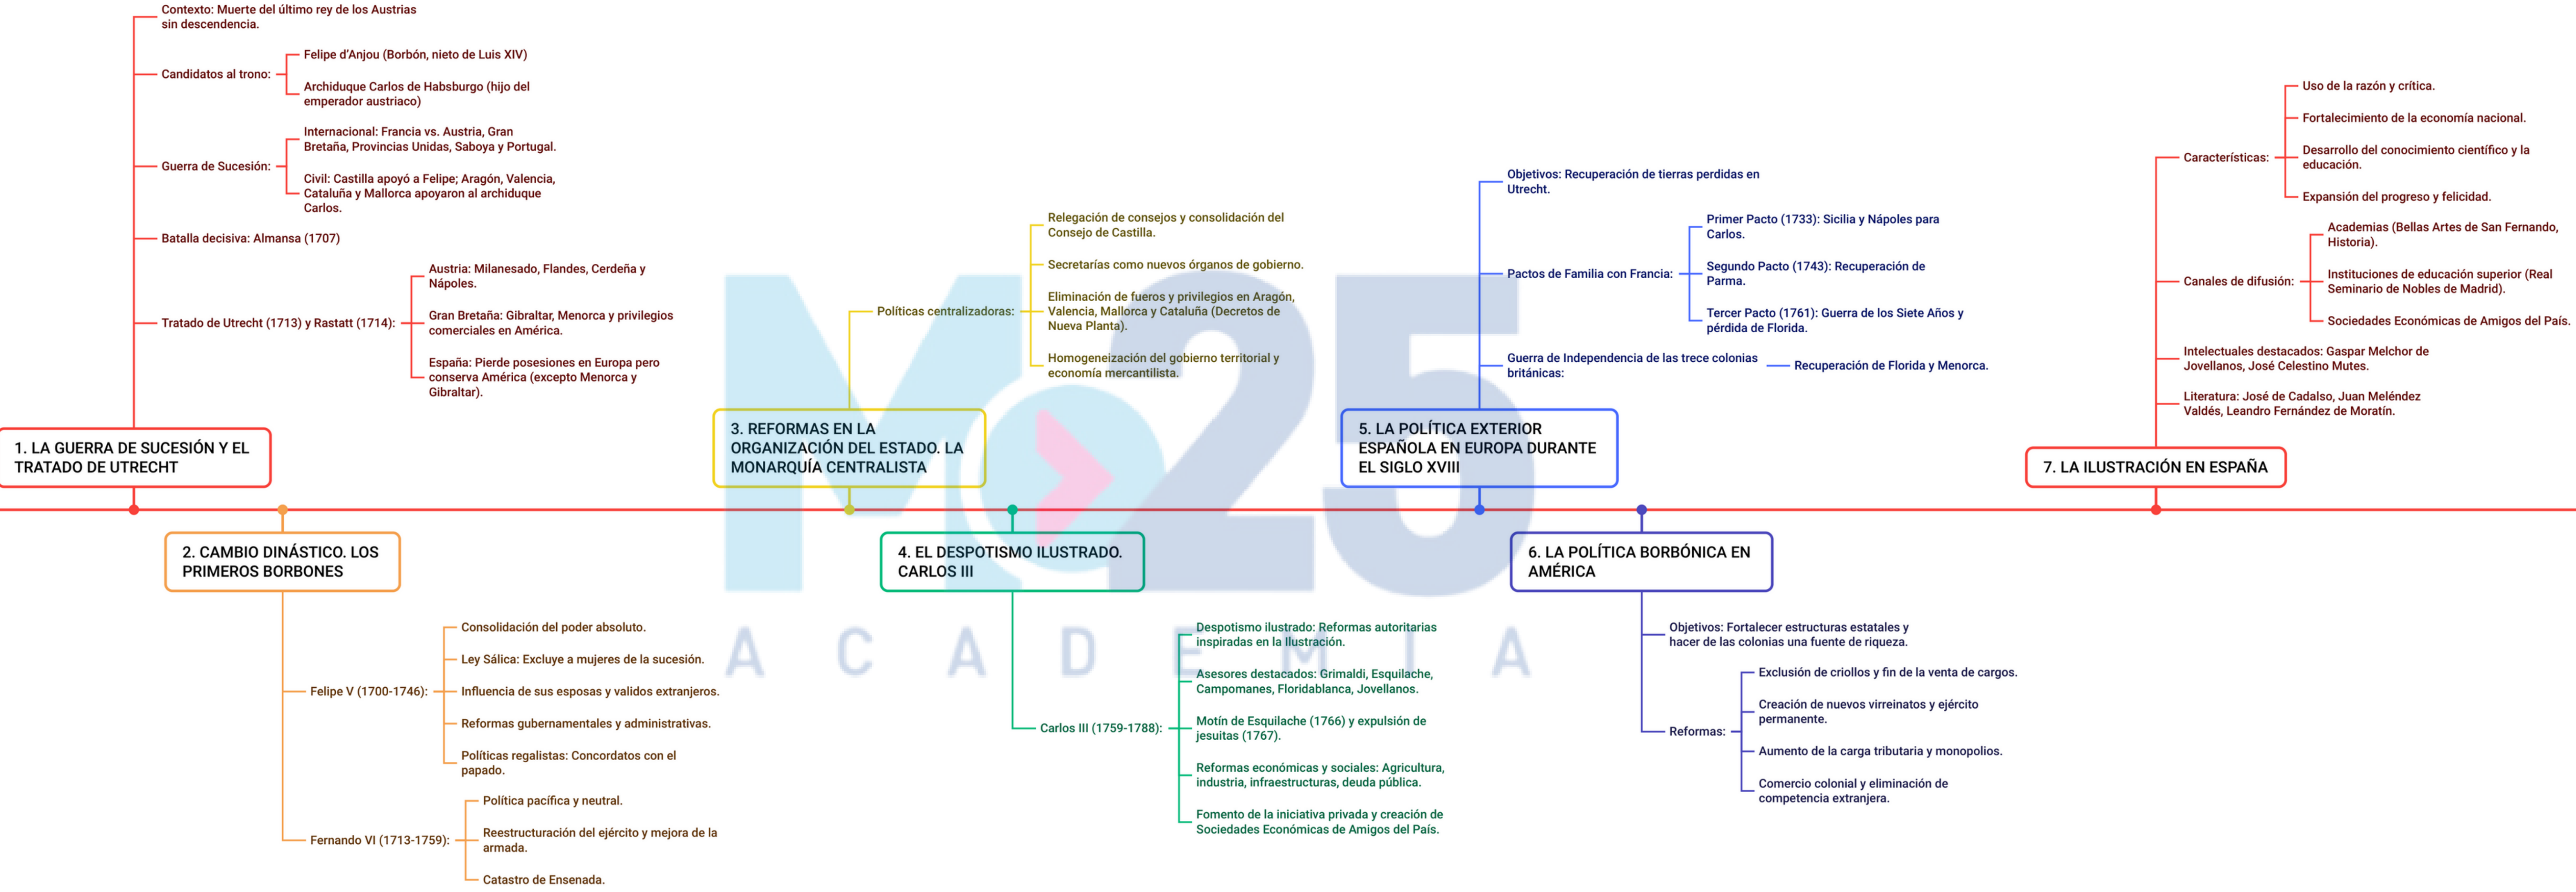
1. LA GUERRA DE SUCESIÓN Y EL TRATADO DE UTRECHT

Contexto: Muerte del último rey de los Austrias sin descendencia.

Candidatos al trono:
Felipe d'Anjou (Borbón, nieto de Luis XIV)
Archiduque Carlos de Habsburgo (hijo del emperador austriaco)

Guerra de Sucesión:
Internacional: Francia vs. Austria, Gran Bretaña, Provincias Unidas, Saboya y Portugal.
Civil: Castilla apoyó a Felipe; Aragón, Valencia, Cataluña y Mallorca apoyaron al archiduque Carlos.

Batalla decisiva: Almansa (1707)

Tratado de Utrecht (1713) y Rastatt (1714):
Austria: Milanesado, Flandes, Cerdeña y Nápoles.
Gran Bretaña: Gibraltar, Menorca y privilegios comerciales en América.
España: Pierde posesiones en Europa pero conserva América (excepto Menorca y Gibraltar).

2. CAMBIO DINÁSTICO. LOS PRIMEROS BORBONES

Felipe V (1700-1746):
Consolidación del poder absoluto.
Ley Sálica: Excluye a mujeres de la sucesión.
Influencia de sus esposas y validos extranjeros.
Reformas gubernamentales y administrativas.
Políticas regalistas: Concordatos con el papado.

Fernando VI (1713-1759):
Política pacífica y neutral.
Reestructuración del ejército y mejora de la armada.
Catastro de Ensenada.

3. REFORMAS EN LA ORGANIZACIÓN DEL ESTADO. LA MONARQUÍA CENTRALISTA

Políticas centralizadoras:
Relegación de consejos y consolidación del Consejo de Castilla.
Secretarías como nuevos órganos de gobierno.
Eliminación de fueros y privilegios en Aragón, Valencia, Mallorca y Cataluña (Decretos de Nueva Planta).
Homogeneización del gobierno territorial y economía mercantilista.

4. EL DESPOTISMO ILUSTRADO. CARLOS III

Carlos III (1759-1788):
Despotismo ilustrado: Reformas autoritarias inspiradas en la Ilustración.
Asesores destacados: Grimaldi, Esquilache, Campomanes, Floridablanca, Jovellanos.
Motín de Esquilache (1766) y expulsión de jesuitas (1767).
Reformas económicas y sociales: Agricultura, industria, infraestructuras, deuda pública.
Fomento de la iniciativa privada y creación de Sociedades Económicas de Amigos del País.

5. LA POLÍTICA EXTERIOR ESPAÑOLA EN EUROPA DURANTE EL SIGLO XVIII

Objetivos: Recuperación de tierras perdidas en Utrecht.

Pactos de Familia con Francia:
Primer Pacto (1733): Sicilia y Nápoles para Carlos.
Segundo Pacto (1743): Recuperación de Parma.
Tercer Pacto (1761): Guerra de los Siete Años y pérdida de Florida.

Guerra de Independencia de las trece colonias británicas: Recuperación de Florida y Menorca.

6. LA POLÍTICA BORBÓNICA EN AMÉRICA

Objetivos: Fortalecer estructuras estatales y hacer de las colonias una fuente de riqueza.

Reformas:
Exclusión de criollos y fin de la venta de cargos.
Creación de nuevos virreinatos y ejército permanente.
Aumento de la carga tributaria y monopolios.
Comercio colonial y eliminación de competencia extranjera.

7. LA ILUSTRACIÓN EN ESPAÑA

Características:
Uso de la razón y crítica.
Fortalecimiento de la economía nacional.
Desarrollo del conocimiento científico y la educación.
Expansión del progreso y felicidad.

Canales de difusión:
Academias (Bellas Artes de San Fernando, Historia).
Instituciones de educación superior (Real Seminario de Nobles de Madrid).
Sociedades Económicas de Amigos del País.

Intelectuales destacados: Gaspar Melchor de Jovellanos, José Celestino Mutes.

Literatura: José de Cadalso, Juan Meléndez Valdés, Leandro Fernández de Moratín.

M25
A C A D E M I A